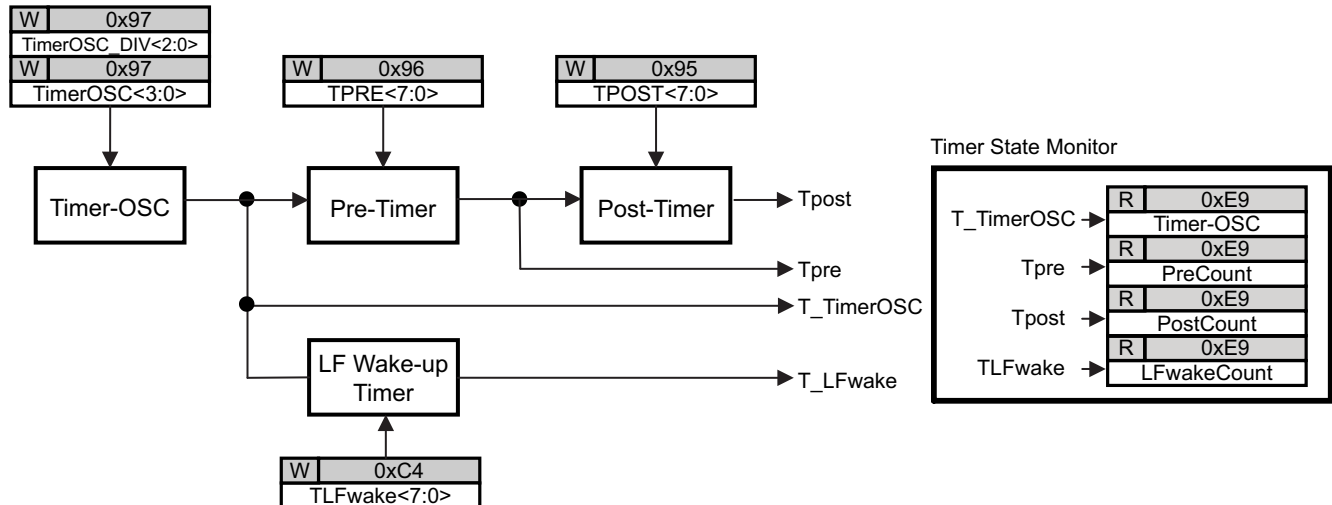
W 0x97
TimerOSC_DIV<2:0>
W 0x97
TimerOSC<3:0>

W 0x96
TPRE<7:0>

W 0x95
TPOST<7:0>

Timer-OSC

Pre-Timer

Post-Timer

Tpost

Tpre

T_TimerOSC

LF Wake-up Timer

T_LFwake

W 0xC4
TLFwake<7:0>

Timer State Monitor

T_TimerOSC
R 0xE9
Timer-OSC

Tpre
R 0xE9
PreCount

Tpost
R 0xE9
PostCount

TLFwake
R 0xE9
LFwakeCount